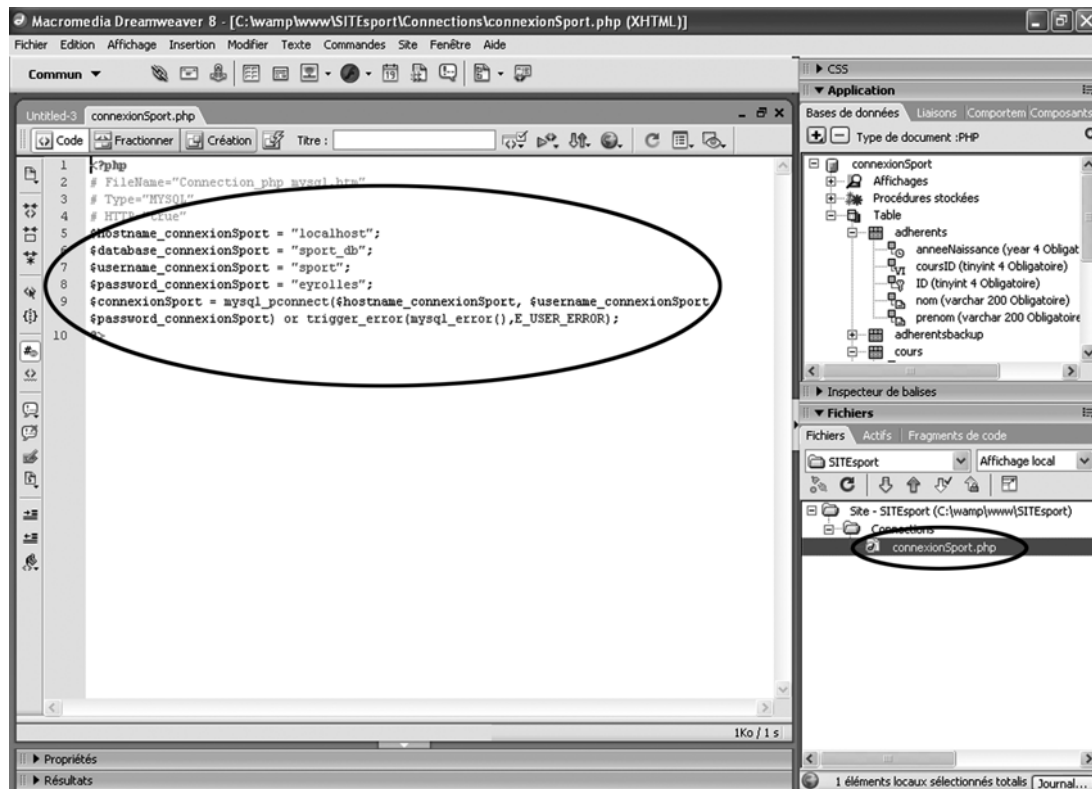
Macromedia Dreamweaver 8 - [C:\wamp\www\SITEsport\Connections\connexionSport.php (XHTML)]

Fichier Edition Affichage Insertion Modifier Texte Commandes Site Fenêtre Aide

Commun ▼

Untitled-3 connexionSport.php

Code Fractionner Création Titre :

1 <?php
2 # FileName="Connection_php_mysql.htm"
3 # Type="MYSQL"
4 # HTTP="true"
5 $hostname_connexionSport = "localhost";
6 $database_connexionSport = "sport_db";
7 $username_connexionSport = "sport";
8 $password_connexionSport = "eyrolles";
9 $connexionSport = mysql_pconnect($hostname_connexionSport, $username_connexionSport, $password_connexionSport) or trigger_error(mysql_error(),E_USER_ERROR);
10 ?>

1Ko / 1 s

▶ Propriétés

▶ Résultats

▶ CSS

▼ Application

Bases de données Liaisons Comportem Composants

Type de document :PHP

connexionSport
Affichages
Procédures stockées
Table
adherents
anneeNaissance (year 4 Obligat
coursID (tinyint 4 Obligatoire)
ID (tinyint 4 Obligatoire)
nom (varchar 200 Obligatoire)
prenom (varchar 200 Obligatoire
adherentsbackup
cours

▶ Inspecteur de balises

▼ Fichiers

Fichiers Actifs Fragments de code

SITEsport Affichage local

Site - SITEsport (C:\wamp\www\SITEsport)
Connections
connexionSport.php

1 éléments locaux sélectionnés totals Journal...